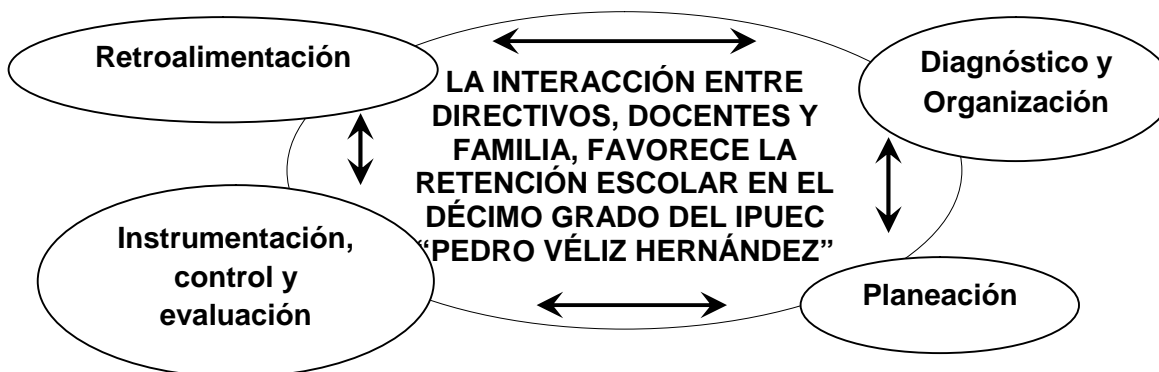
Retroalimentación

LA INTERACCIÓN ENTRE DIRECTIVOS, DOCENTES Y FAMILIA, FAVORECE LA RETENCIÓN ESCOLAR EN EL DÉCIMO GRADO DEL IPUEC "PEDRO VÉLIZ HERNÁNDEZ"

Diagnóstico y Organización

Instrumentación, control y evaluación

Planeación